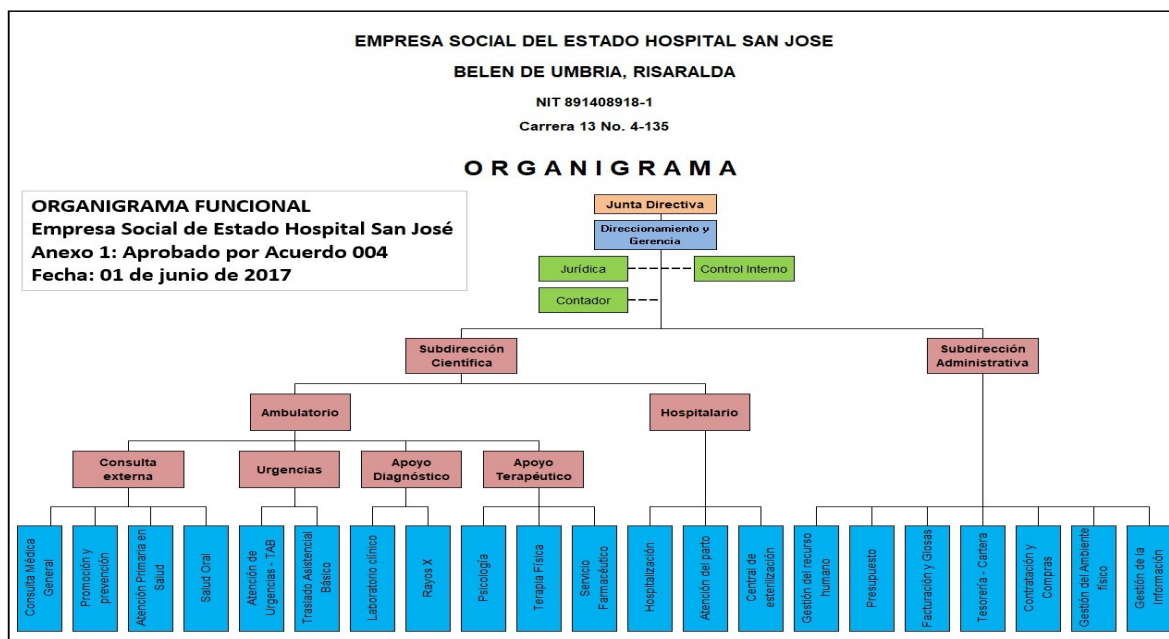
EMPRESA SOCIAL DEL ESTADO HOSPITAL SAN JOSE

BELEN DE UMBRIA, RISARALDA

NIT 891408918-1

Carrera 13 No. 4-135

ORGANIGRAMA

ORGANIGRAMA FUNCIONAL
Empresa Social de Estado Hospital San José
Anexo 1: Aprobado por Acuerdo 004
Fecha: 01 de junio de 2017

Junta Directiva

Direccionamiento y Gerencia

Jurídica

Control Interno

Contador

Subdirección Científica

Subdirección Administrativa

Ambulatorio

Hospitalario

Consulta externa

Urgencias

Apoyo Diagnóstico

Apoyo Terapéutico

Consulta Médica General

Promoción y prevención

Atención Primaria en Salud

Salud Oral

Atención de Urgencias - TAB

Traslado Asistencial Básico

Laboratorio clínico

Rayos X

Psicología

Terapia Física

Servicio Farmacéutico

Hospitalización

Atención del parto

Central de esterilización

Gestión del recurso humano

Presupuesto

Facturación y Glosas

Tesorería - Cartera

Contratación y Compras

Gestión del Ambiente físico

Gestión de la información